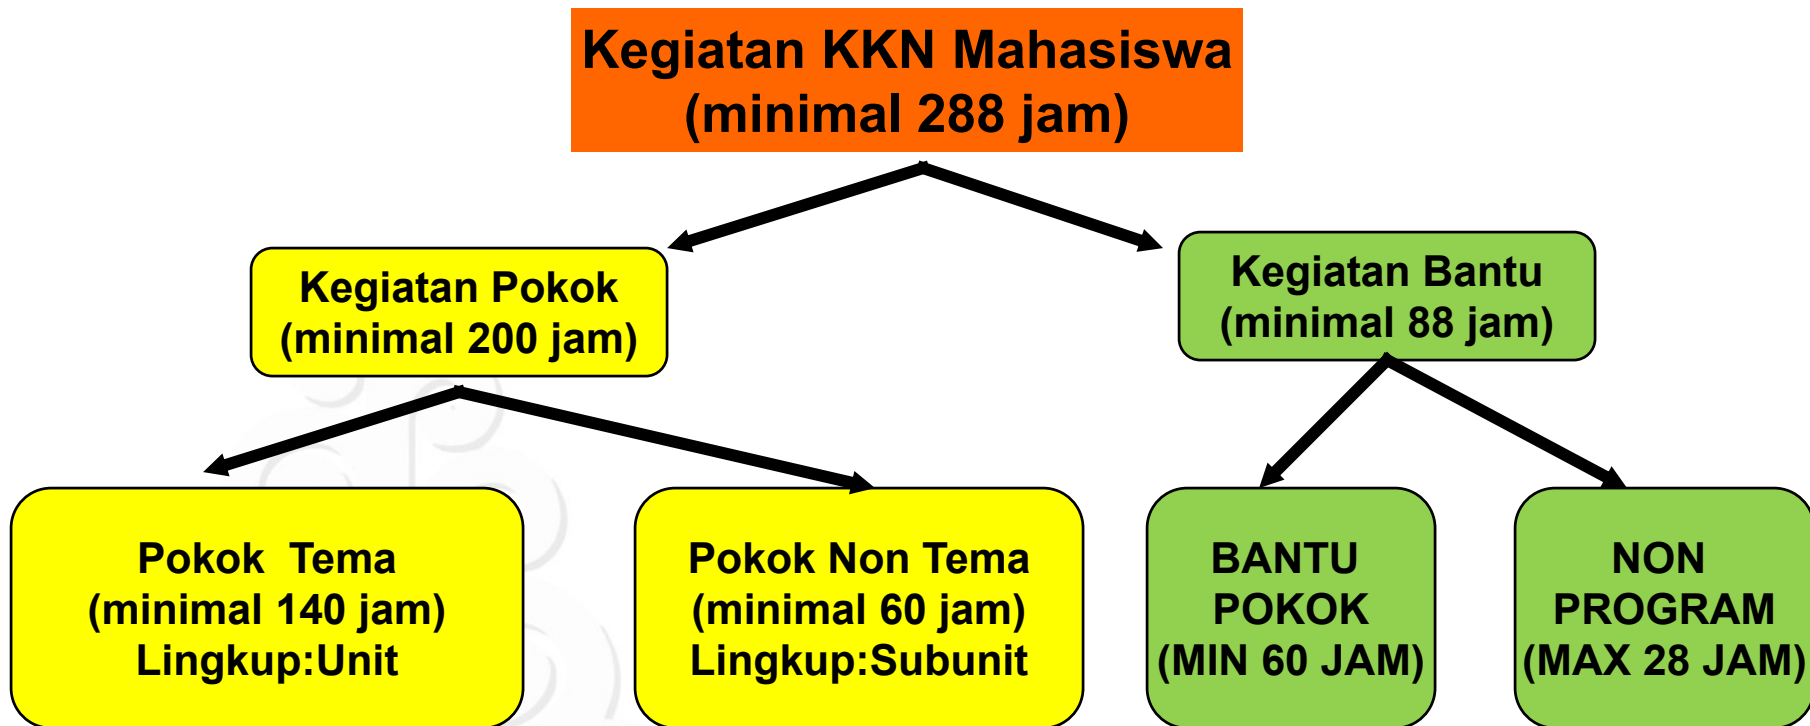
Kegiatan KKN Mahasiswa
(minimal 288 jam)

Kegiatan Pokok
(minimal 200 jam)

Kegiatan Bantu
(minimal 88 jam)

Pokok Tema
(minimal 140 jam)
Lingkup:Unit

Pokok Non Tema
(minimal 60 jam)
Lingkup:Subunit

BANTU
POKOK
(MIN 60 JAM)

NON
PROGRAM
(MAX 28 JAM)